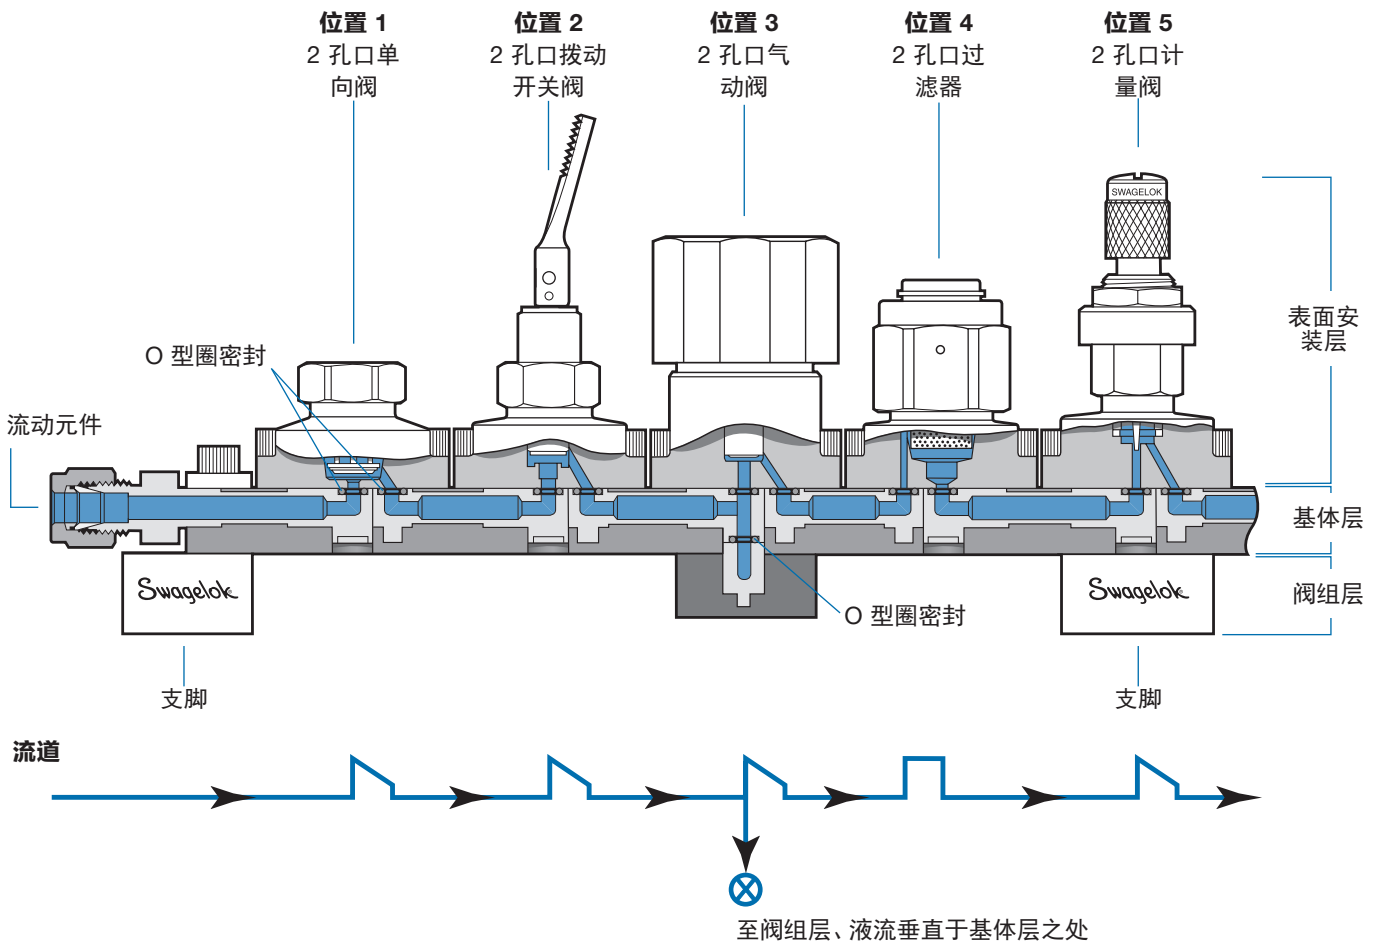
位置 1
2 孔口单向阀

位置 2
2 孔口拨动开关阀

位置 3
2 孔口气动阀

位置 4
2 孔口过滤器

位置 5
2 孔口计量阀

SWAGELOK

表面安装层

O 型圈密封

流动元件

基体层

阀组层

O 型圈密封

Swagelok

Swagelok

支脚

支脚

流道

至阀组层、液流垂直于基体层之处